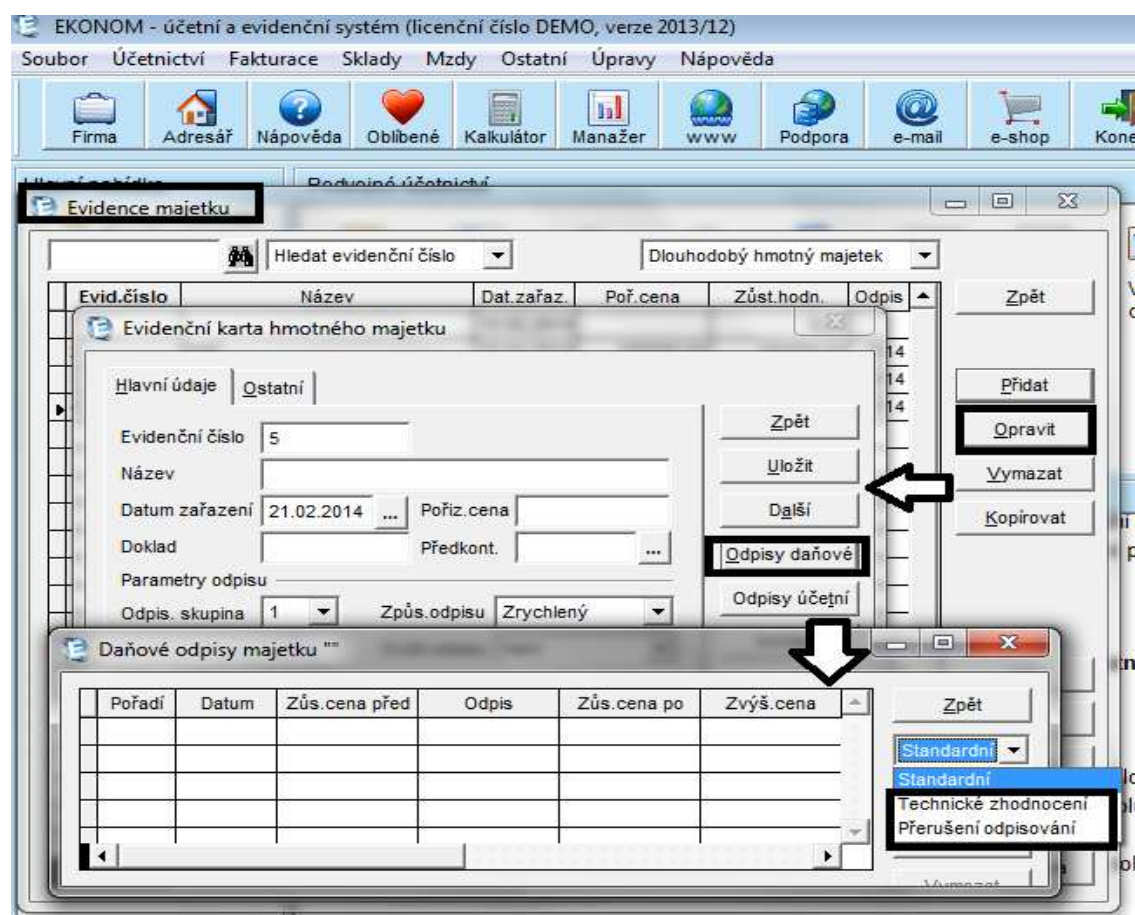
EKONOM - účetní a evidenční systém (licenční číslo DEMO, verze 2013/12)

Soubor Účetnictví Fakturace Sklady Mzdy Ostatní Úpravy Nápověda

Firma Adresář Nápověda Oblíbené Kalkulátor Manažer www Podpora e-mail e-shop Kone

Hlavní nabídka Podvojné účetnictví

Evidence majetku

Hledat evidenční číslo Dlouhodobý hmotný majetek

Evid.číslo Název Dat.zařaz. Poř.cena Zůst.hodn. Odpis

Zpět
Přidat
Opravit
Vymazat
Kopírovat

Evidenční karta hmotného majetku

Hlavní údaje Ostatní

Evidenční číslo 5
Název
Datum zařazení 21.02.2014 ... Pořiz.cena
Doklad Předkont. ...
Parametry odpisu
Odpis. skupina 1 Způs.odpisu Zrychlený

Zpět
Uložit
Další
Odpisy daňové
Odpisy účetní

14
14
14

Daňové odpisy majetku ""

| Pořadí | Datum | Zůs.cena před | Odpis | Zůs.cena po | Zvýš.cena |
|---|---|---|---|---|---|
| | | | | | |

Zpět
Standardní
Standardní
Technické zhodnocení
Přerušení odpisování
Vymazat